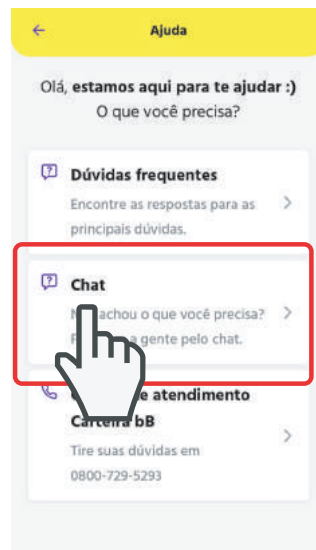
Ajuda

Olá, estamos aqui para te ajudar :)
O que você precisa?

Dúvidas frequentes
Encontre as respostas para as principais dúvidas.

Chat
N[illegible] achou o que você precisa? F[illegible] a gente pelo chat.

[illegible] atendimento
Carteira bB
Tire suas dúvidas em
0800-729-5293